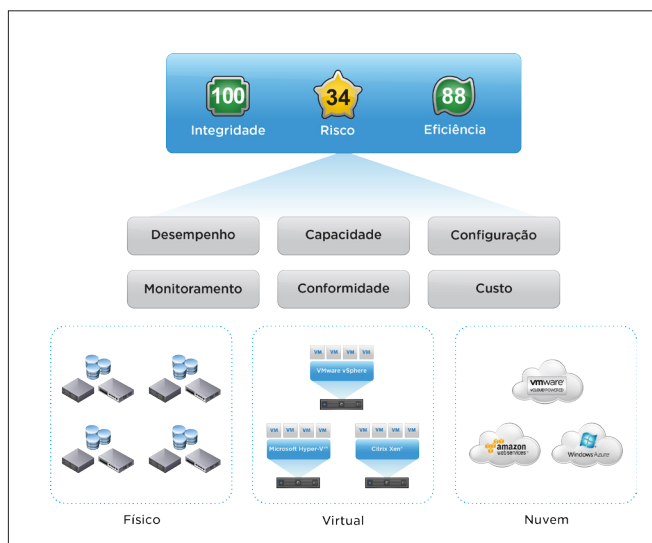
100
Integridade

34
Risco

88
Eficiência

Desempenho

Capacidade

Configuração

Monitoramento

Conformidade

Custo

VM VM VM VM
VMware vSphere

VM VM VM VM
Microsoft Hyper-V™

VM VM VM VM
Citrix Xen®

vmware
vCloud Powered

amazon
web services

Windows Azure

Físico

Virtual

Nuvem